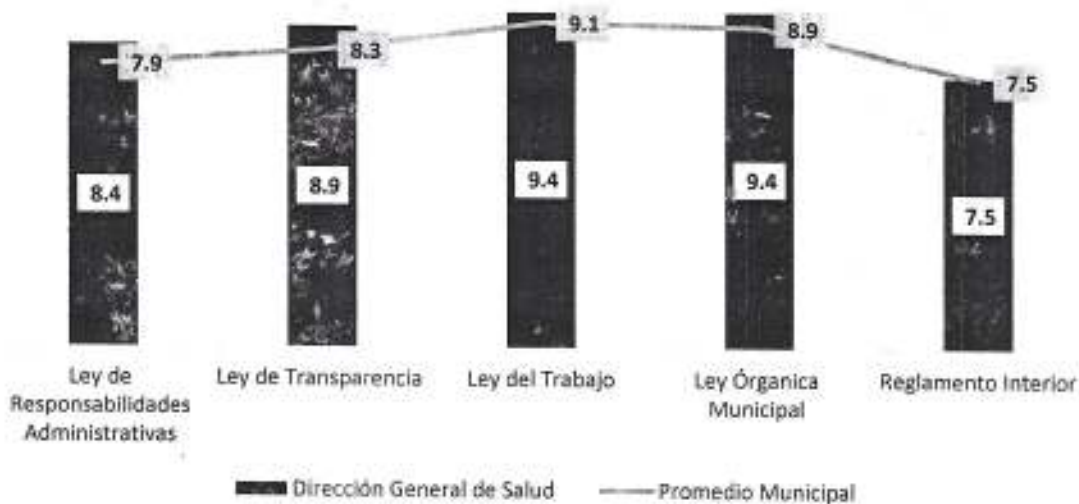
7.9
8.3
9.1
8.9
7.5
8.4
8.9
9.4
9.4
7.5

Ley de Responsabilidades Administrativas
Ley de Transparencia
Ley del Trabajo
Ley Órganica Municipal
Reglamento Interior

Dirección General de Salud
Promedio Municipal